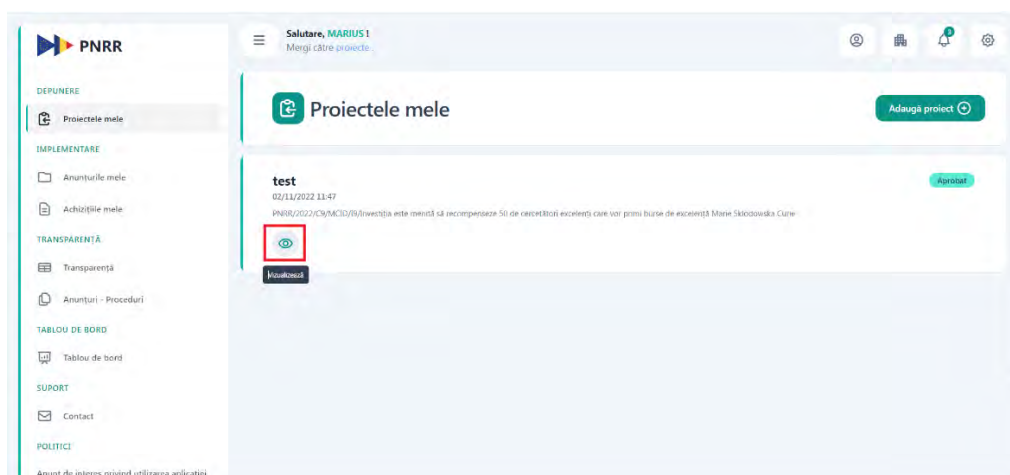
PNRR

DEPUNERE

Proiectele mele

IMPLEMENTARE

Anunțurile mele

Achizițiile mele

TRANSPARENȚĂ

Transparență

Anunțuri - Proceduri

TABLOU DE BORD

Tablou de bord

SUPORT

Contact

POLITICI

Anunț de interes privind utilizarea aplicației

Salutare, MARIUS !
Mergi către proiecte

3

Proiectele mele

Adaugă proiect

test
02/11/2022 11:47
PNRR/2022/C9/MCID/I8/Investiția este menită să recompenseze 50 de cercetători excelenți care vor primi burse de excelență Marie Sklodowska Curie

Aprobat

Vizualizează